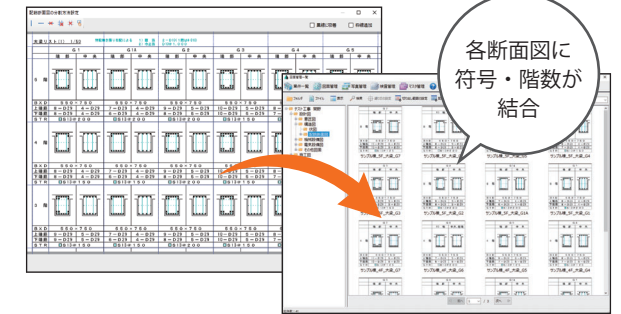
各断面図に
符号・階数が
結合

配筋断面図の分割方法設定

重複削除

枠線追加

大梁リスト(1) 1/50

G1

G2

G3

G4

G5

G6

端部

中央

5階

4階

3階

B×D

上端筋

下端筋

STR

サンプル邸_5F_大梁_G7

サンプル邸_5F_大梁_G5

サンプル邸_5F_大梁_G4

サンプル邸_5F_大梁_G3

サンプル邸_4F_大梁_G7

サンプル邸_4F_大梁_G6

サンプル邸_4F_大梁_G5

サンプル邸_4F_大梁_G4

サンプル邸_4F_大梁_G3